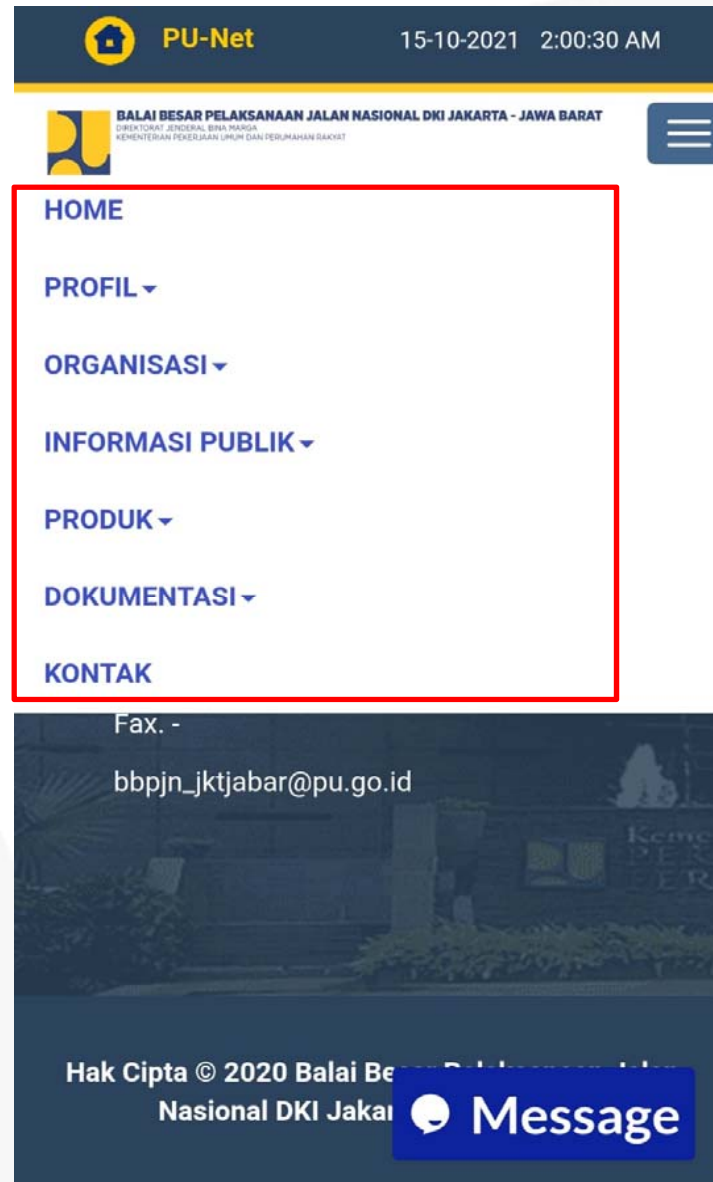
PU-Net 15-10-2021 2:00:30 AM

BALAI BESAR PELAKSANAAN JALAN NASIONAL DKI JAKARTA - JAWA BARAT
DIREKTORAT JENDERAL BINA MARGA
KEMENTERIAN PEKERJAAN UMUM DAN PERUMAHAN RAKYAT

HOME

PROFIL

ORGANISASI

INFORMASI PUBLIK

PRODUK

DOKUMENTASI

KONTAK

Fax. -

bbpjn_jktjabar@pu.go.id

Hak Cipta © 2020 Balai Be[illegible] Nasional DKI Jaka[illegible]

Message